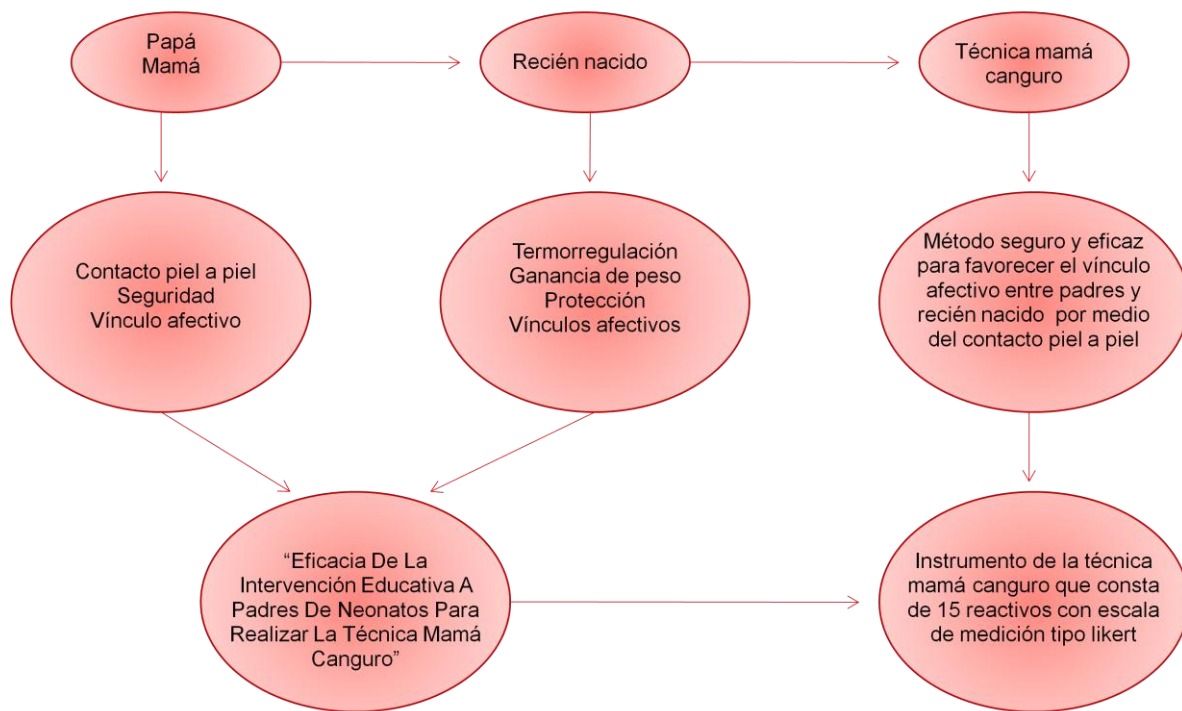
Papá
Mamá

Recién nacido

Técnica mamá canguro

Contacto piel a piel
Seguridad
Vínculo afectivo

Termorregulación
Ganancia de peso
Protección
Vínculos afectivos

Método seguro y eficaz para favorecer el vínculo afectivo entre padres y recién nacido por medio del contacto piel a piel

"Eficacia De La Intervención Educativa A Padres De Neonatos Para Realizar La Técnica Mamá Canguro"

Instrumento de la técnica mamá canguro que consta de 15 reactivos con escala de medición tipo likert